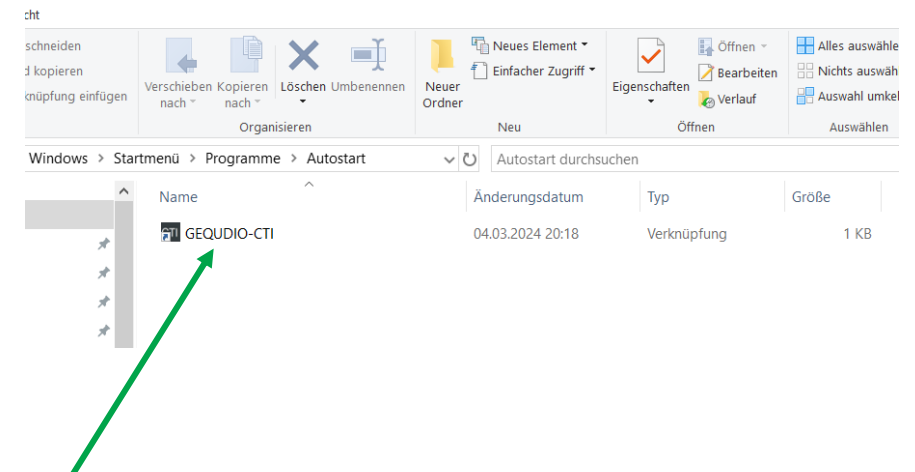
cht

schneiden
d kopieren
knüpfung einfügen

Verschieben nach
Kopieren nach
Löschen
Umbenennen
Organisieren

Neuer Ordner
Neues Element
Einfacher Zugriff
Neu

Eigenschaften
Öffnen
Bearbeiten
Verlauf
Öffnen

Alles auswähle
Nichts auswäh
Auswahl umkel
Auswählen

Windows > Startmenü > Programme > Autostart

Autostart durchsuchen

| Name | Änderungsdatum | Typ | Größe |
|---|---|---|---|
| GEQUDIO-CTI | 04.03.2024 20:18 | Verknüpfung | 1 KB |